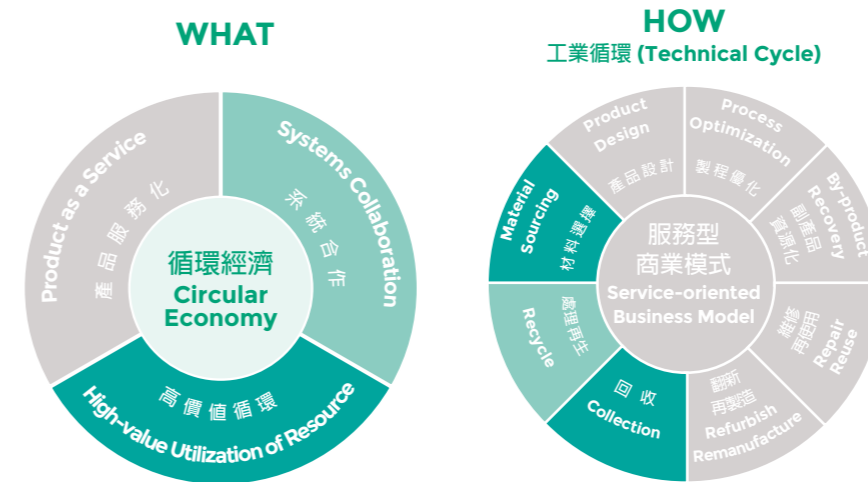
WHAT

Product as a Service
產品服務化

Systems Collaboration
系統合作

循環經濟
Circular Economy

高價值循環
High-value Utilization of Resource

HOW
工業循環 (Technical Cycle)

Product Design
產品設計

Process Optimization
製程優化

By-product Recovery
副產品資源化

Material Sourcing
材料選擇

服務型
商業模式
Service-oriented Business Model

Recycle
處理再生

Repair Reuse
維修再使用

回收
Collection

翻新
再製造
Refurbish
Remanufacture